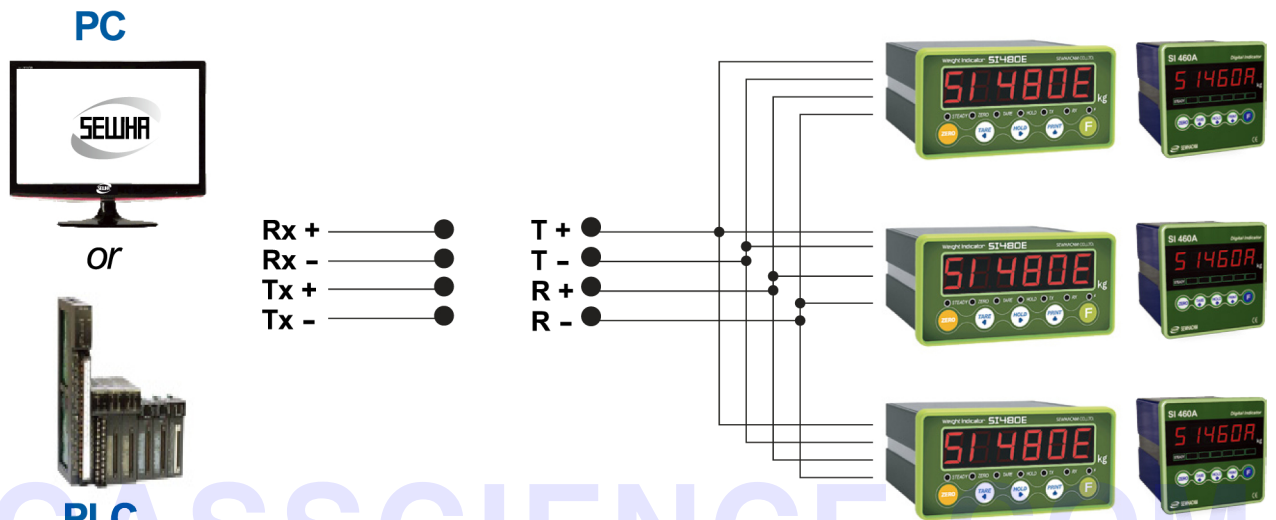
PC

SEWHA

or

PLC

Rx +
Rx –
Tx +
Tx –

T +
T –
R +
R –

Weight Indicator SI480E SEWHACNM CO.,LTD.
SI 480E
kg
STEADY ZERO TARE HOLD S1 S2
ZERO TARE HOLD PRINT F

SI 460A Digital Indicator
SI460A
kg
SEWHA

Weight Indicator SI480E SEWHACNM CO.,LTD.
SI 480E
kg
STEADY ZERO TARE HOLD S1 S2
ZERO TARE HOLD PRINT F

SI 460A Digital Indicator
SI460A
kg
SEWHA

Weight Indicator SI480E SEWHACNM CO.,LTD.
SI 480E
kg
ZERO TARE HOLD PRINT F

SI 460A Digital Indicator
SI460A
kg
SEWHA

OASSCIENCE.COM